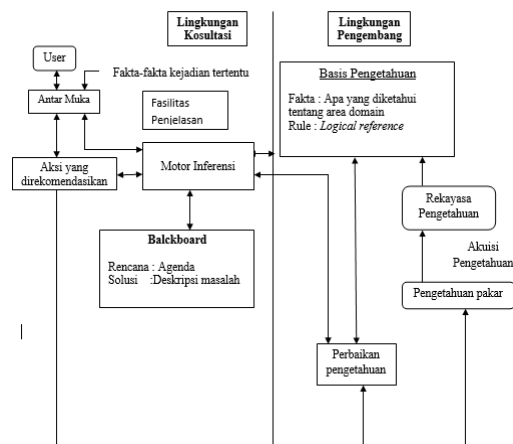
Lingkungan Kosultasi

Lingkungan Pengembang

User

Fakta-fakta kejadian tertentu

Antar Muka

Fasilitas Penjelasan

Basis Pengetahuan

Fakta : Apa yang diketahui tentang area domain

Rule : *Logical reference*

Aksi yang direkomendasikan

Motor Inferensi

Rekayasa Pengetahuan

Balckboard

Rencana : Agenda

Solusi :Deskripsi masalah

Akuisi Pengetahuan

Pengetahuan pakar

Perbaikan pengetahuan